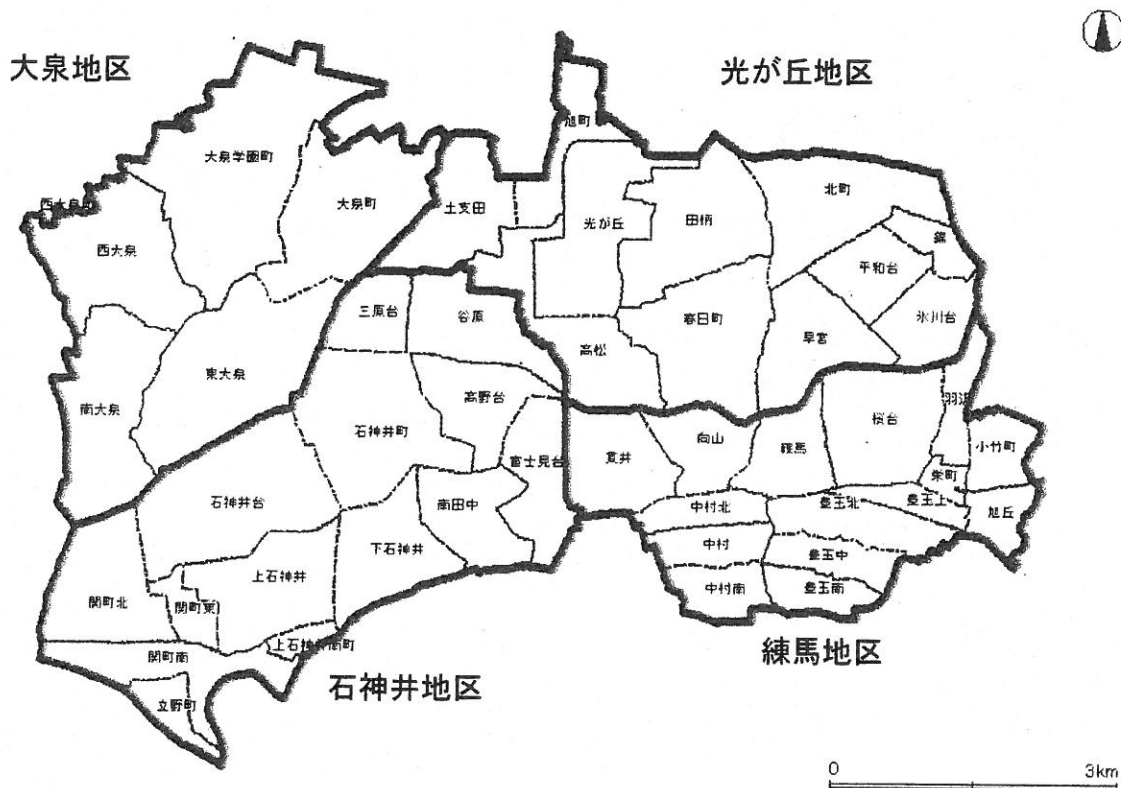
大泉地区

光が丘地区

旭町

大泉学園町

大泉町

土支田

西大泉町

西大泉

光が丘

田柄

北町

錦

平和台

氷川台

早宮

春日町

高松

三原台

谷原

東大泉

南大泉

高野台

石神井町

富士見台

貫井

向山

練馬

桜台

羽沢

小竹町

栄町

豊玉北

豊玉上

旭丘

中村北

中村

豊玉中

中村南

豊玉南

石神井台

南田中

下石神井

上石神井

関町北

関町東

上石神井南町

関町南

立野町

練馬地区

石神井地区

0

3km